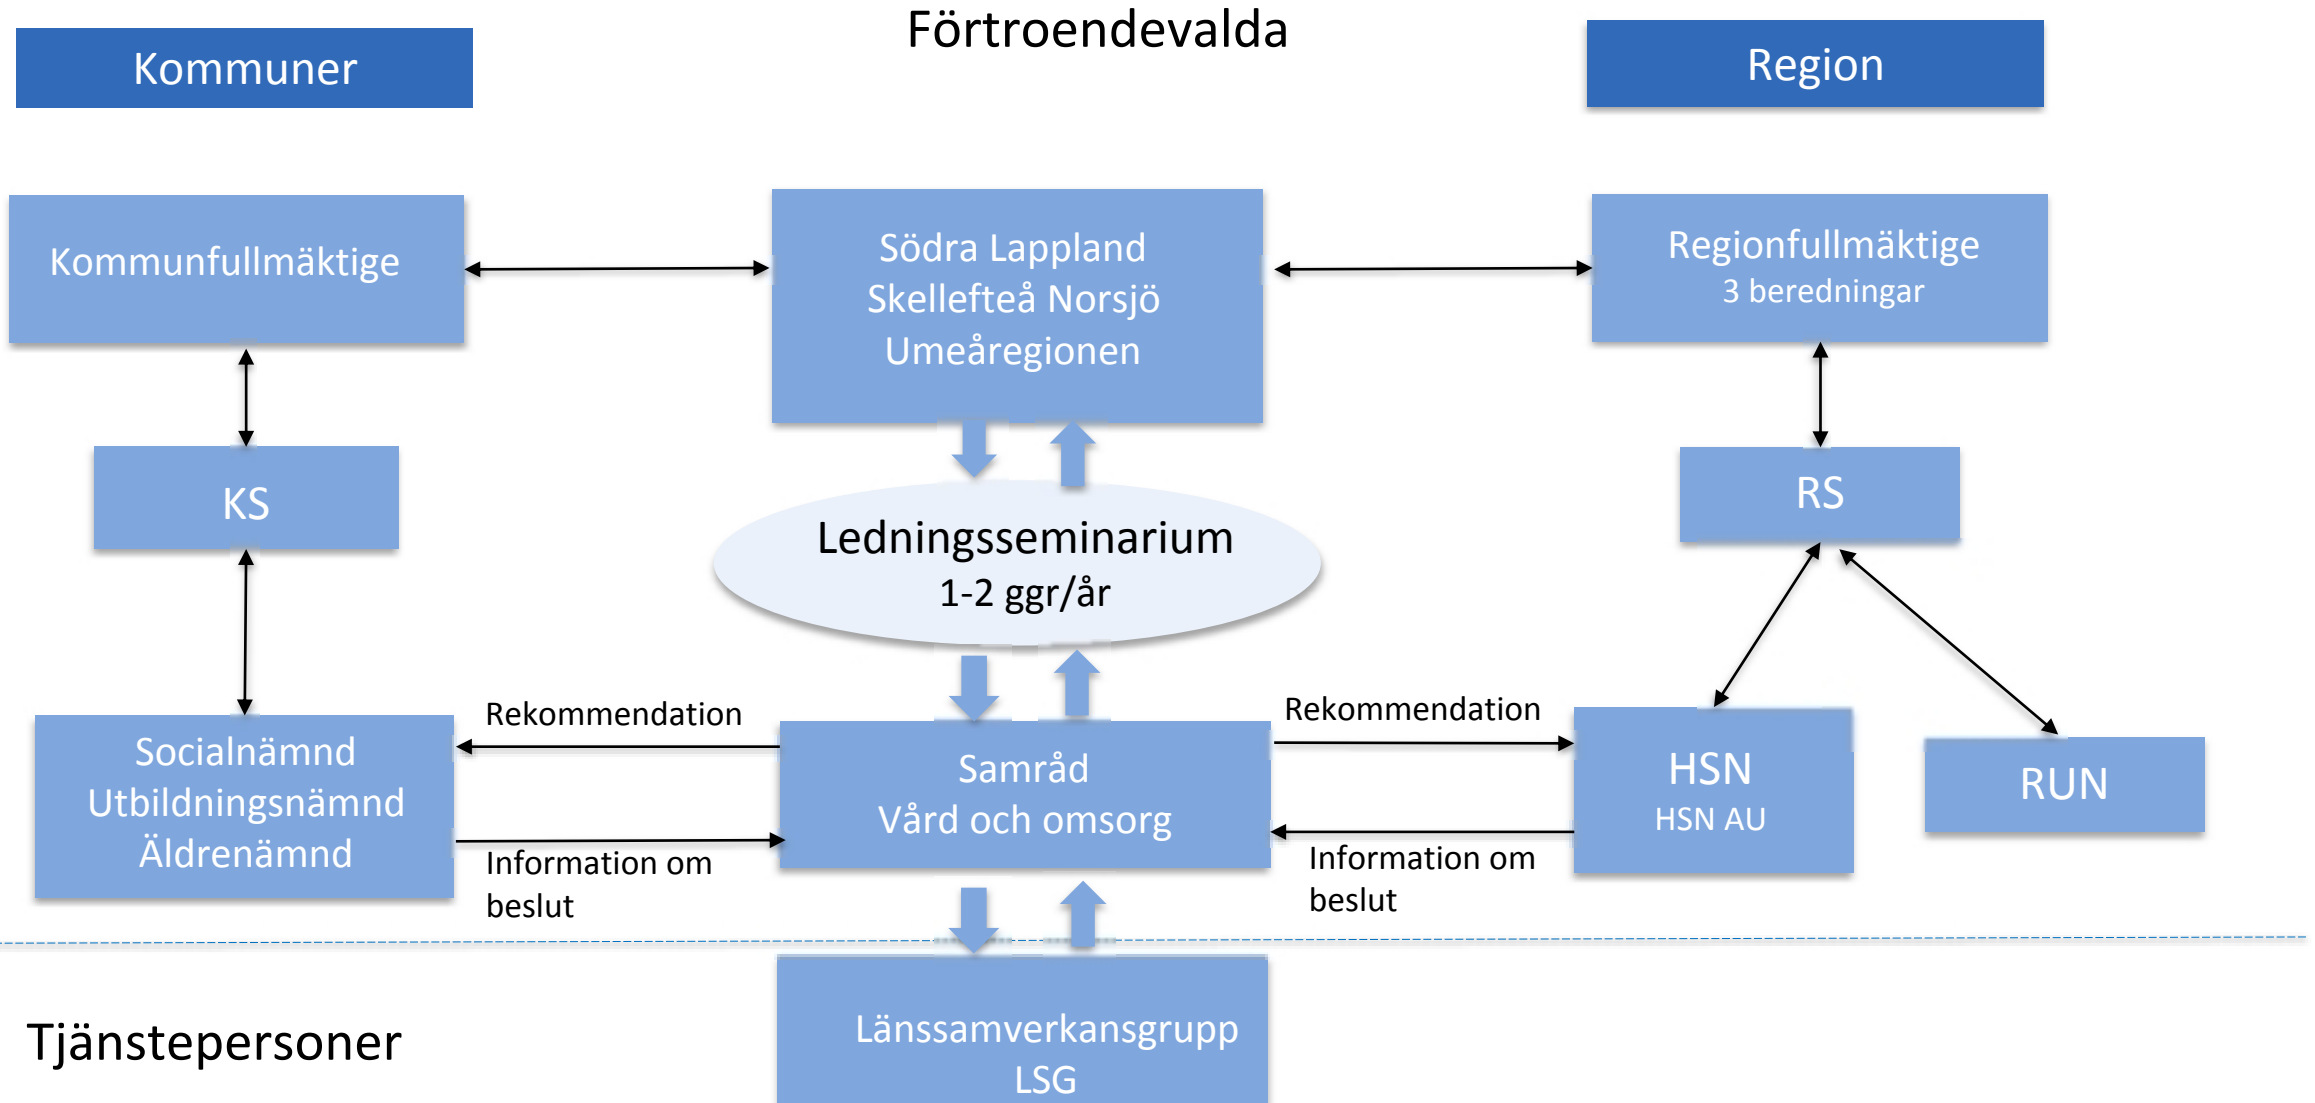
Kommuner

Förtroendevalda

Region

Kommunfullmäktige

Södra Lappland
Skellefteå Norsjö
Umeåregionen

Regionfullmäktige
3 beredningar

KS

RS

Ledningsseminarium
1-2 ggr/år

Rekommendation

Rekommendation

Socialnämnd
Utbildningsnämnd
Äldrenämnd

Samråd
Vård och omsorg

HSN
HSN AU

RUN

Information om beslut

Information om beslut

Tjänstepersoner

Länssamverkansgrupp
LSG